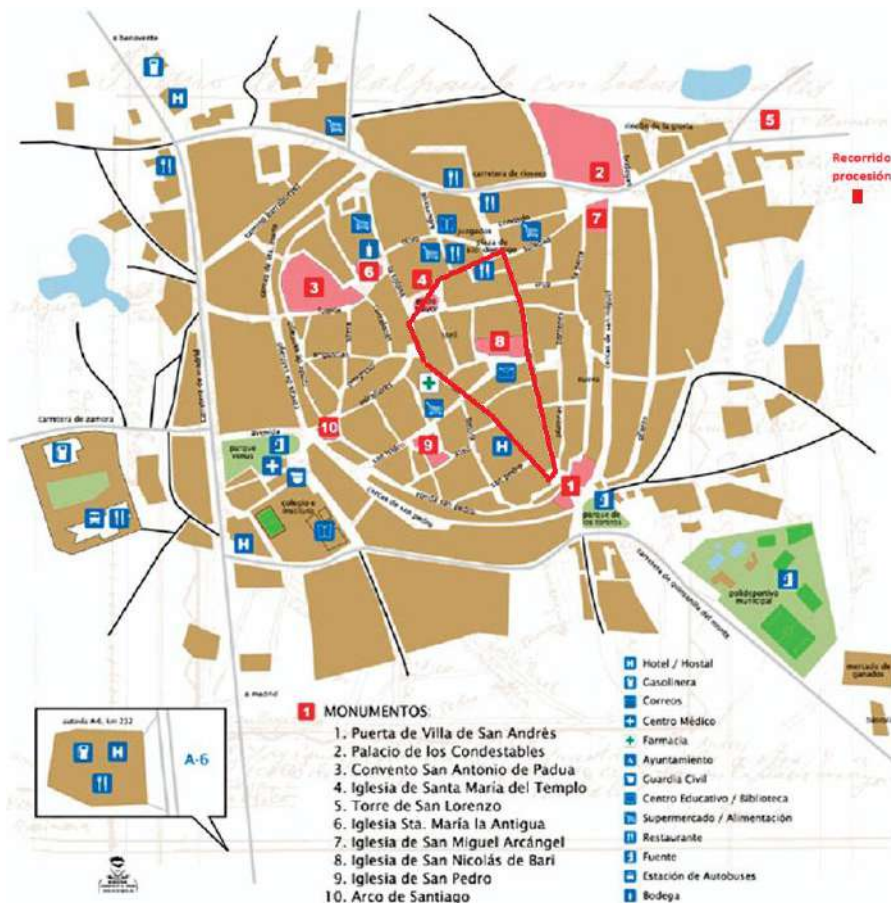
a benavente

5

Recorrido procesión

rincón de la gloria

2

carretera de cinoco

7

3

6

4

8

carretera de zamora

10

9

1

parque venus

colegio e instituto

parque de los toreros

carretera de quintanilla del monte

polideportivo municipal

mercado de ganados

a madrid

autovía A-6, km 252

A-6

1 MONUMENTOS

1. Puerta de Villa de San Andrés
2. Palacio de los Condestables
3. Convento San Antonio de Padua
4. Iglesia de Santa María del Templo
5. Torre de San Lorenzo
6. Iglesia Sta. María la Antigua
7. Iglesia de San Miguel Arcángel
8. Iglesia de San Nicolás de Bari
9. Iglesia de San Pedro
10. Arco de Santiago

Hotel / Hostal
Gasolinera
Correos
Centro Médico
Farmacia
Ayuntamiento
Guardia Civil
Centro Educativo / Biblioteca
Supermercado / Alimentación
Restaurante
Fuente
Estación de Autobuses
Bodega